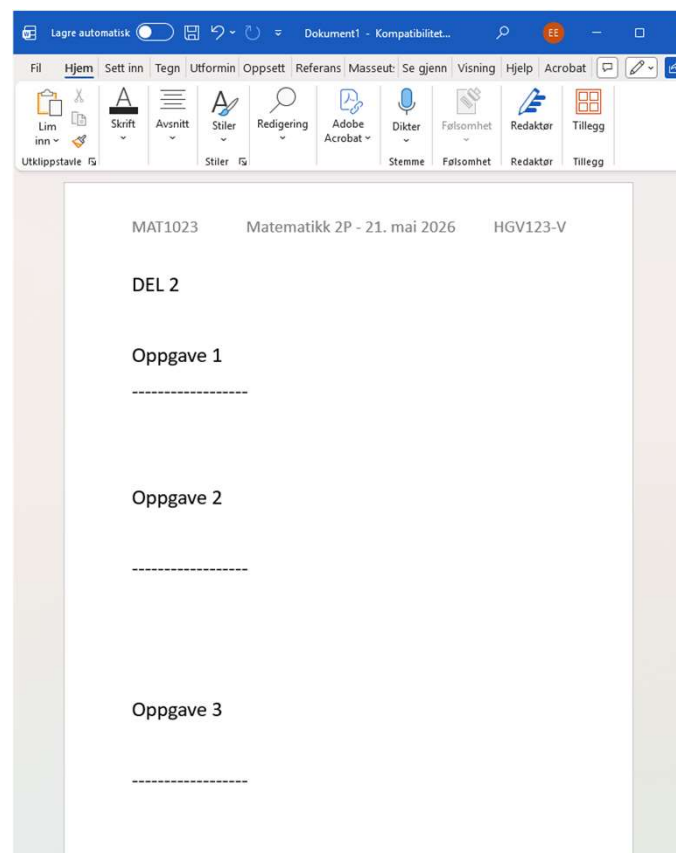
Lagre automatisk Dokument1 - Kompatibilitet... EE

Fil Hjem Sett inn Tegn Utformin Oppsett Referans Masseut: Se gjenn Visning Hjelp Acrobat

Lim inn Skrift Avsnitt Stiler Redigering Adobe Acrobat Dikter Følsomhet Redaktør Tillegg
Utklippstavle Stiler Stemme Følsomhet Redaktør Tillegg

MAT1023 Matematikk 2P - 21. mai 2026 HGV123-V

DEL 2

Oppgave 1

------------------

Oppgave 2

------------------

Oppgave 3

------------------